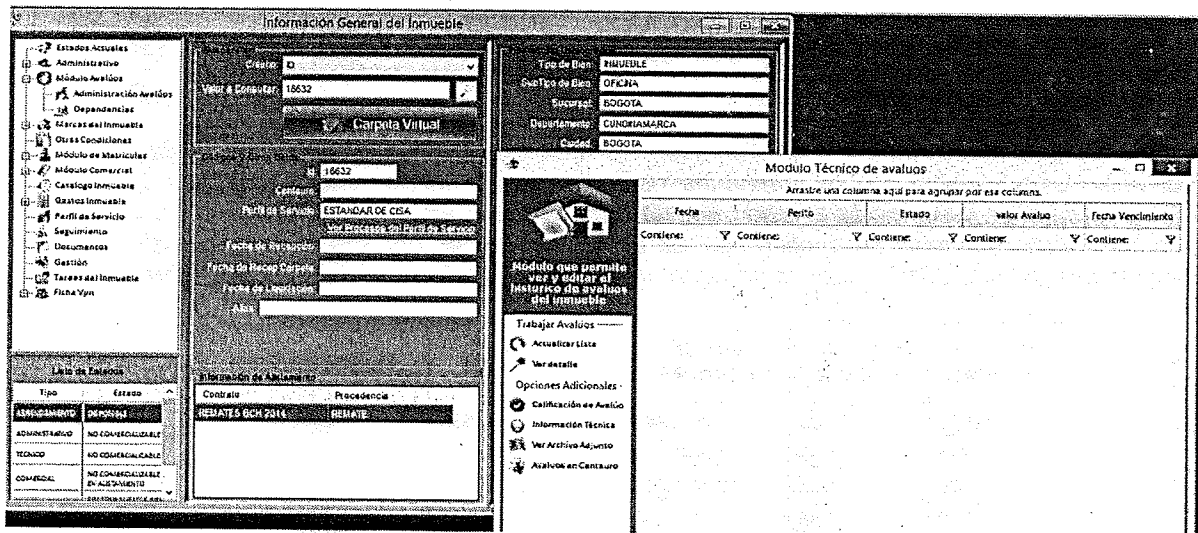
Información General del Inmueble

Estados Actuales
Administrativo
Módulo Avalúos
Administración Avalúos
Dependencias
Marcas del Inmueble
Otras Condiciones
Módulo de Matrículas
Módulo Comercial
Catalogo Inmueble
Gastos Inmueble
Perfil de Servicio
Seguimiento
Documentos
Gestión
Tareas del Inmueble
Ficha Vpn

Criterio: ID
Valor a Consultar: 18632
Carpeta Virtual

Id: 18632
Centauro:
Perfil de Servicio: ESTANDAR DE CISA
Ver Procesos del Perfil de Servicio
Fecha de Recepción:
Fecha de Recep Carpeta:
Fecha de Legalización:
Alias:

Tipo de Bien: INMUEBLE
SubTipo de Bien: OFICINA
Sucursal: BOGOTA
Departamento: CUNDINAMARCA
Ciudad: BOGOTA

Lista de Estados
| Tipo | Estado |
|---|---|
| ASEGURAMIENTO | DISPONIBLE |
| ADMINISTRATIVO | NO COMERCIALIZABLE |
| TECNICO | NO COMERCIALIZABLE |
| COMERCIAL | NO COMERCIALIZABLE EN ALISTAMIENTO |
| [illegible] | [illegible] |

Información de Alistamiento
| Contrato | Procedencia |
|---|---|
| REMATES BCH 2014 | REMATE |

Modulo Técnico de avaluos
Arrastre una columna aquí para agrupar por esa columna.
| Fecha | Perito | Estado | valor Avaluo | Fecha Vencimiento |
|---|---|---|---|---|
| Contiene: | Contiene: | Contiene: | Contiene: | Contiene: |

Módulo que permite ver y editar el histórico de avaluos del inmueble
Trabajar Avaluos
Actualizar Lista
Ver detalle
Opciones Adicionales
Calificación de Avalúo
Información Técnica
Ver Archivo Adjunto
Avaluos en Centauro